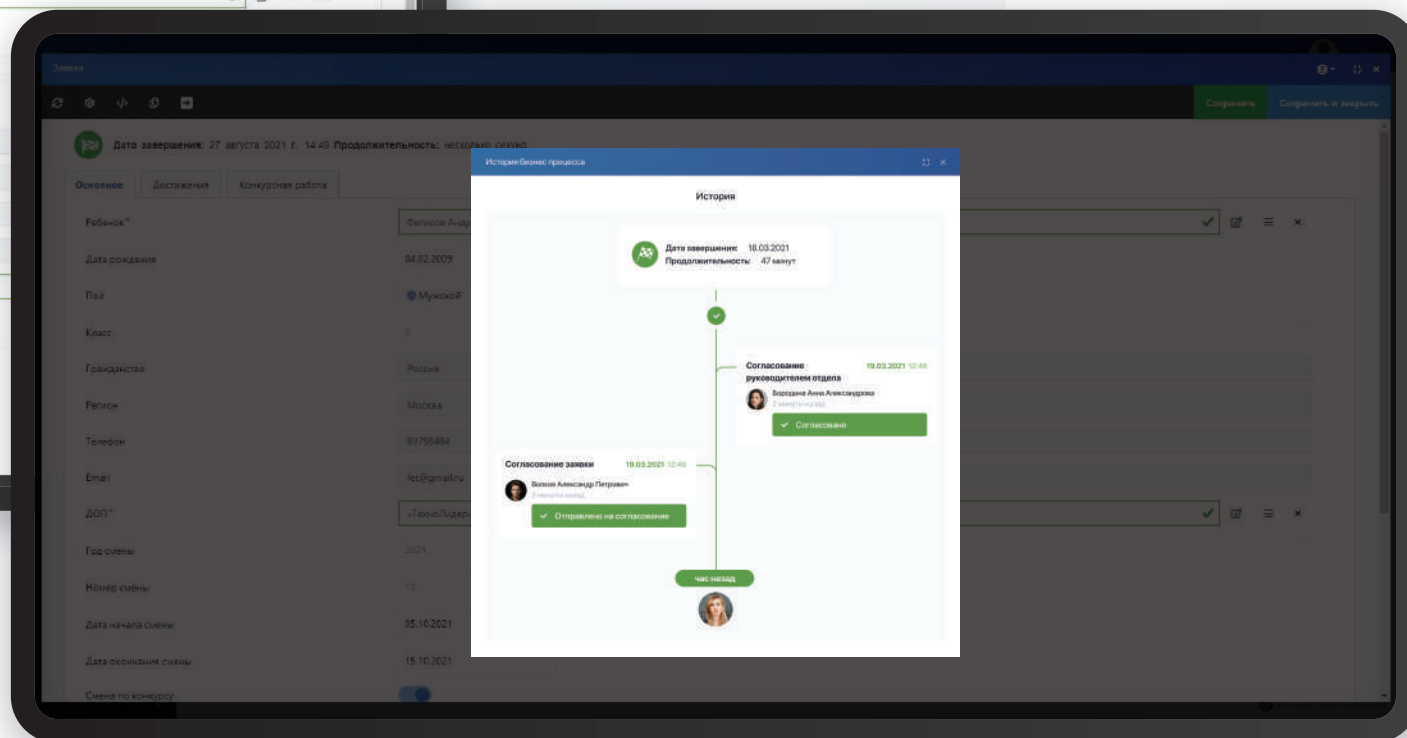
Заявка

Сохранить
Сохранить и закрыть

Дата завершения: 27 августа 2021 г. 14:49 Продолжительность: несколько секунд

Основное
Достижения
Конкурсная работа

Ребенок *
Фетисов Андр
Дата рождения
04.02.2009
Пол
Мужской
Класс
Гражданство
Россия
Регион
Москва
Телефон
89796484
Email
fet@gmail.ru
ДОП *
«ТехноЛидер
Год смены
2021
Номер смены
Дата начала смены
05.10.2021
Дата окончания смены
15.10.2021
Смена по конкурсу

История бизнес процесса

История

Дата завершения: 18.03.2021
Продолжительность: 47 минут

Согласование руководителем отдела
19.03.2021 12:48
Бородина Анна Александровна
2 минуты назад
Согласовано

Согласование заявки
19.03.2021 12:48
Волков Александр Петрович
2 минуты назад
Отправлено на согласование

час назад